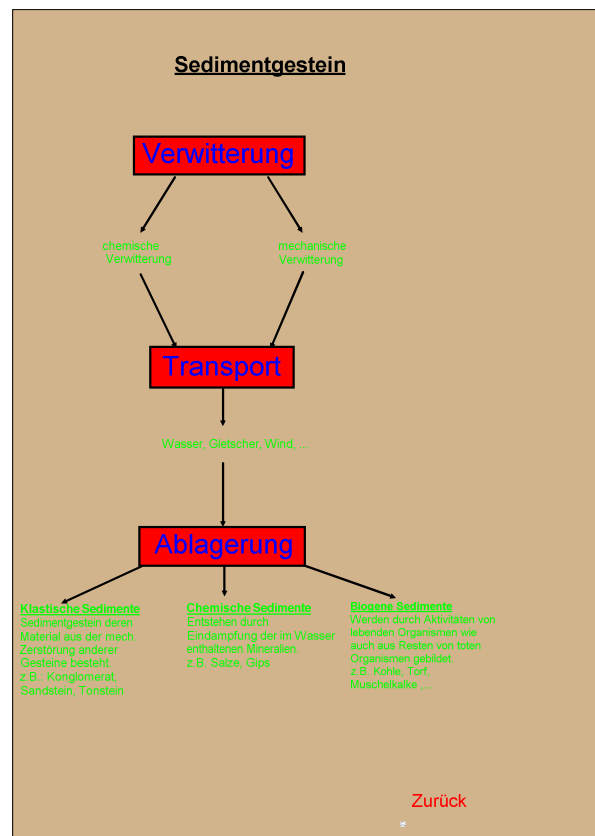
Sedimentgestein

Verwitterung

chemische Verwitterung

mechanische Verwitterung

Transport

Wasser, Gletscher, Wind, ...

Ablagerung

Klastische Sedimente
Sedimentgestein deren Material aus der mech. Zerstörung anderer Gesteine besteht, z.B.: Konglomerat, Sandstein, Tonstein

Chemische Sedimente
Entstehen durch Eindampfung der im Wasser enthaltenen Mineralien. z.B. Salze, Gips

Biogene Sedimente
Werden durch Aktivitäten von lebenden Organismen wie auch aus Resten von toten Organismen gebildet. z.B. Kohle, Torf, Muschelkalke, ...

Zurück